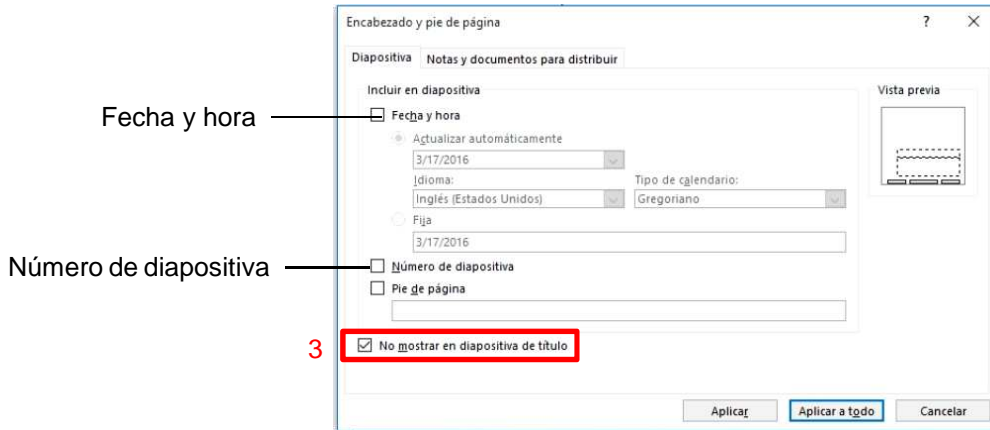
Encabezado y pie de página

?

X

Diapositiva

Notas y documentos para distribuir

Incluir en diapositiva

Vista previa

Fecha y hora

Fecha y hora

Actualizar automáticamente

3/17/2016

Idioma:

Tipo de calendario:

Inglés (Estados Unidos)

Gregoriano

Fija

3/17/2016

Número de diapositiva

Número de diapositiva

Pie de página

3

No mostrar en diapositiva de título

Aplicar

Aplicar a todo

Cancelar